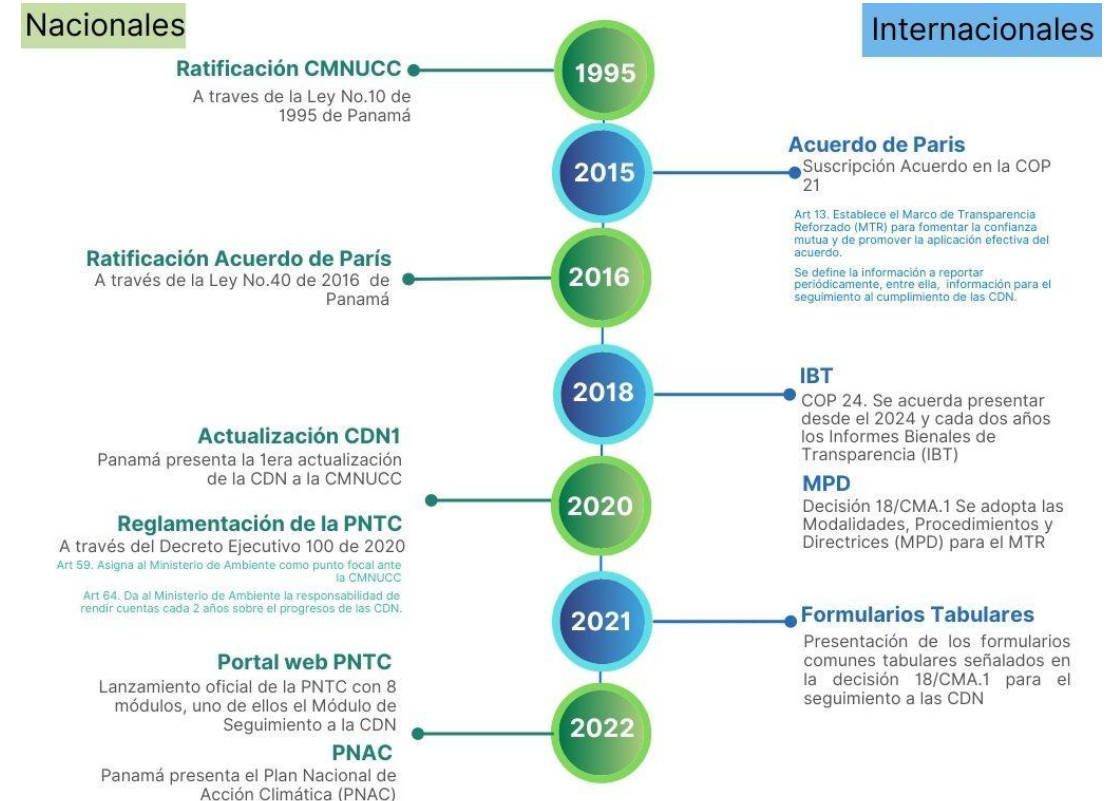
Nacionales

Internacionales

Ratificación CMNUCC
A traves de la Ley No.10 de 1995 de Panamá

1995

2015

Acuerdo de Paris
Suscripción Acuerdo en la COP 21

Art 13. Establece el Marco de Transparencia Reforzado (MTR) para fomentar la confianza mutua y de promover la aplicación efectiva del acuerdo.

Se define la información a reportar periódicamente, entre ella, información para el seguimiento al cumplimiento de las CDN.

Ratificación Acuerdo de París
A través de la Ley No.40 de 2016 de Panamá

2016

2018

IBT
COP 24. Se acuerda presentar desde el 2024 y cada dos años los Informes Bienales de Transparencia (IBT)

Actualización CDN1
Panamá presenta la 1era actualización de la CDN a la CMNUCC

2020

MPD
Decisión 18/CMA.1 Se adopta las Modalidades, Procedimientos y Directrices (MPD) para el MTR

Reglamentación de la PNTC
A través del Decreto Ejecutivo 100 de 2020
Art 59. Asigna al Ministerio de Ambiente como punto focal ante la CMNUCC
Art 64. Da al Ministerio de Ambiente la responsabilidad de rendir cuentas cada 2 años sobre el progresos de las CDN.

2021

Formularios Tabulares
Presentación de los formularios comunes tabulares señalados en la decisión 18/CMA.1 para el seguimiento a las CDN

Portal web PNTC
Lanzamiento oficial de la PNTC con 8 módulos, uno de ellos el Módulo de Seguimiento a la CDN

2022

PNAC
Panamá presenta el Plan Nacional de Acción Climática (PNAC)